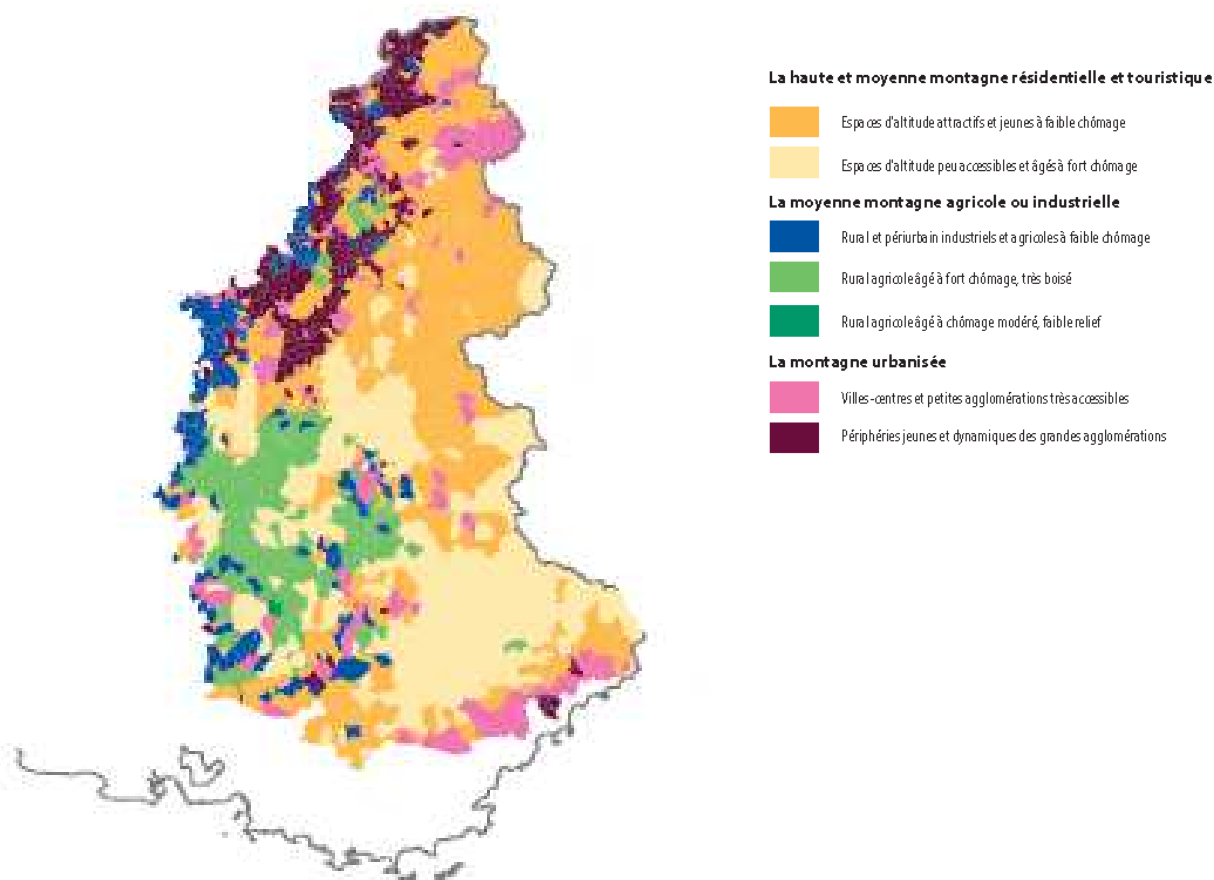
La haute et moyenne montagne résidentielle et touristique

Espaces d'altitude attractifs et jeunes à faible chômage

Espaces d'altitude peu accessibles et âgés à fort chômage

La moyenne montagne agricole ou industrielle

Rural et périurbain industriels et agricoles à faible chômage

Rural agricole âgé à fort chômage, très boisé

Rural agricole âgé à chômage modéré, faible relief

La montagne urbanisée

Villes-centres et petites agglomérations très accessibles

Périphéries jeunes et dynamiques des grandes agglomérations